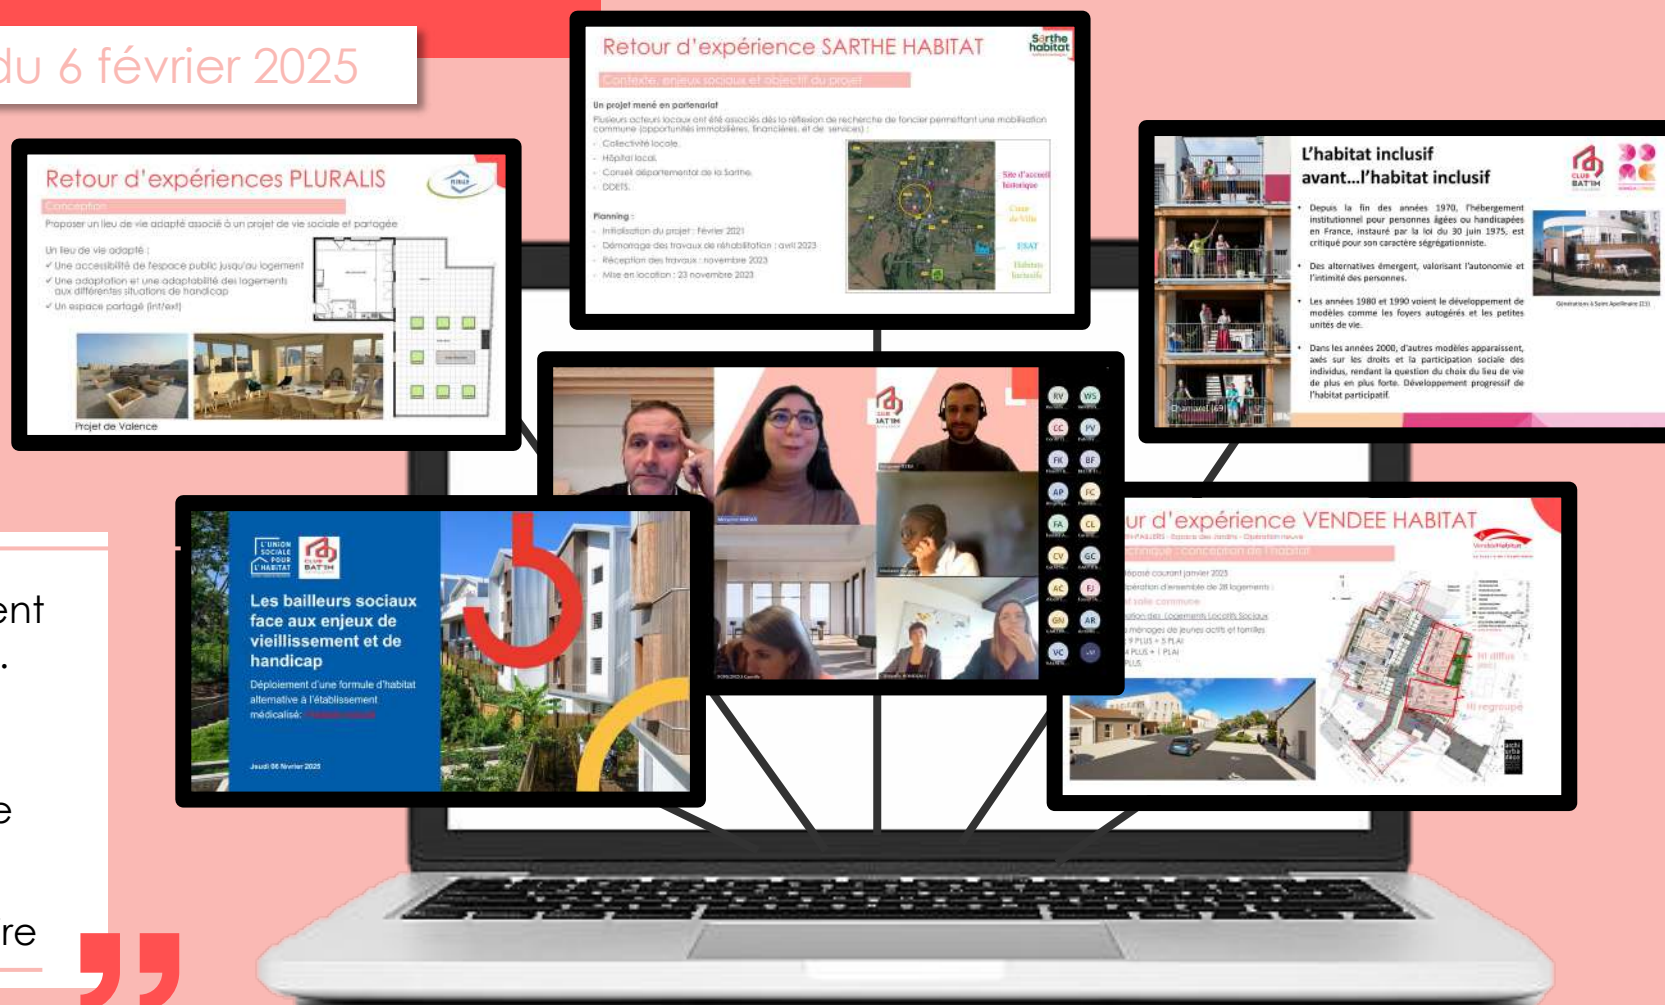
du 6 février 2025

Retour d'expériences PLURALIS

Conception

Proposer un lieu de vie adapté associé à un projet de vie sociale et partagée

Un lieu de vie adapté :
✓ Une accessibilité de l'espace public jusqu'au logement
✓ Une adaptation et une adaptabilité des logements aux différentes situations de handicap
✓ Un espace partagé (int/ext)

Projet de Valence

Retour d'expérience SARTHE HABITAT

Sarthe habitat

Contexte, enjeux sociaux et objectif du projet

Un projet mené en partenariat

Plusieurs acteurs locaux ont été associés dès la réflexion de recherche de foncier permettant une mobilisation commune (opportunités immobilières, financières, et de services) :
- Collectivité locale
- Hôpital local
- Conseil départemental de la Sarthe
- DDETS

Planning :
- Initialisation du projet : Février 2021
- Démarrage des travaux de réhabilitation : avril 2023
- Réception des travaux : novembre 2023
- Mise en location : 23 novembre 2023

Site d'accueil historique
Cœur de Ville
ESAT
Habitats inclusifs

L'habitat inclusif avant...l'habitat inclusif

CLUB BAT'IM

• Depuis la fin des années 1970, l'hébergement institutionnel pour personnes âgées ou handicapées en France, instauré par la loi du 30 juin 1975, est critiqué pour son caractère ségrégationniste.

• Des alternatives émergent, valorisant l'autonomie et l'intimité des personnes.

• Les années 1980 et 1990 voient le développement de modèles comme les foyers autogérés et les petites unités de vie.

• Dans les années 2000, d'autres modèles apparaissent, axés sur les droits et la participation sociale des individus, rendant la question du choix du lieu de vie de plus en plus forte. Développement progressif de l'habitat participatif.

Chamarel (69)

Générations à Saint Apollinaire (21)

CLUB BAT'IM

RV WS CC PV FK BF AP FC FA CL CV GC AC FJ GN AR VC

ent
.
e
re

L'UNION SOCIALE POUR L'HABITAT
CLUB BAT'IM

Les bailleurs sociaux face aux enjeux de vieillissement et de handicap

Déploiement d'une formule d'habitat alternative à l'établissement médicalisé : l'habitat inclusif

Jeudi 06 février 2025

ur d'expérience VENDEE HABITAT

Technique : conception de l'habitat

VendéeHabitat

Déposé courant janvier 2025
Opération d'ensemble de 28 logements
1 salle commune
Logements Locatifs Sociaux
ménages de jeunes actifs et familles
9 PLUS + 5 PLAI
4 PLUS + 1 PLAI
PLUS

HI regroupé
HI diffus